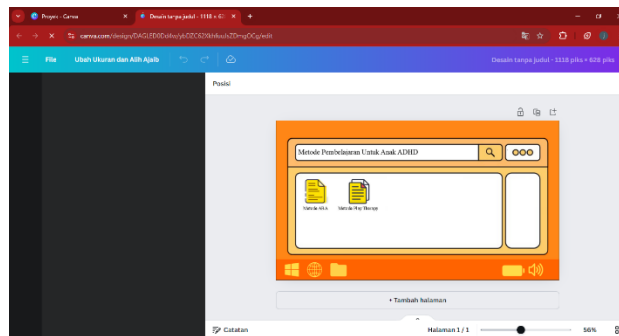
Proyek - Canva
Desain tanpa judul - 1118 × 62
canva.com/design/DAGLED0Dzt8w/ybDZC6Z6khfuulsZDmgDCg/edit
File
Ubah Ukuran dan Alih Ajaib
Desain tanpa judul - 1118 piks × 628 piks
Posisi
Metode Pembelajaran Untuk Anak ADHD
Metode ABA
Metode Play Therapy
+ Tambah halaman
Catatan
Halaman 1 / 1
56%